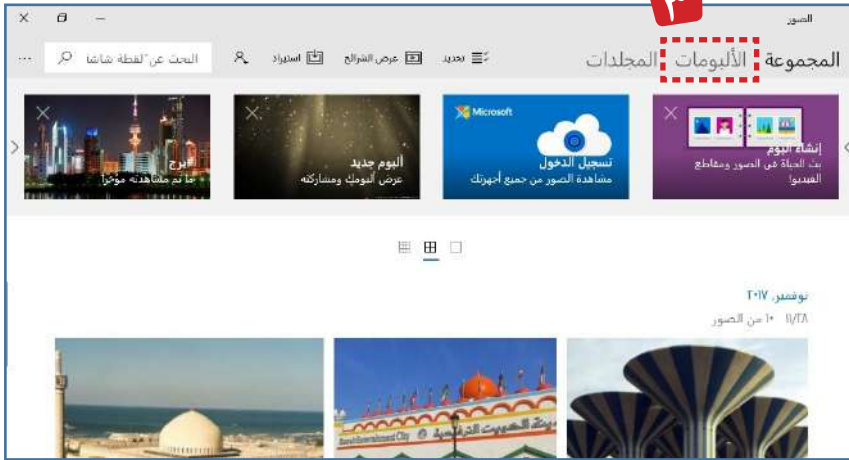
الصور

٣

المجموعة الألبومات المجلدات

تحديد عرض الشرائح استيراد البحث عن "لقطة شاشة" ...

إنشاء ألبوم
بث الحياة في الصور ومقاطع الفيديو!

Microsoft
تسجيل الدخول
مشاهدة الصور من جميع أجهزتك

ألبوم جديد
عرض ألبومك ومشاركته

برج
ما تم مشاهدته مؤخرا

نوفمبر, ٢٠١٧
١١/٢٨ ١٠ من الصور